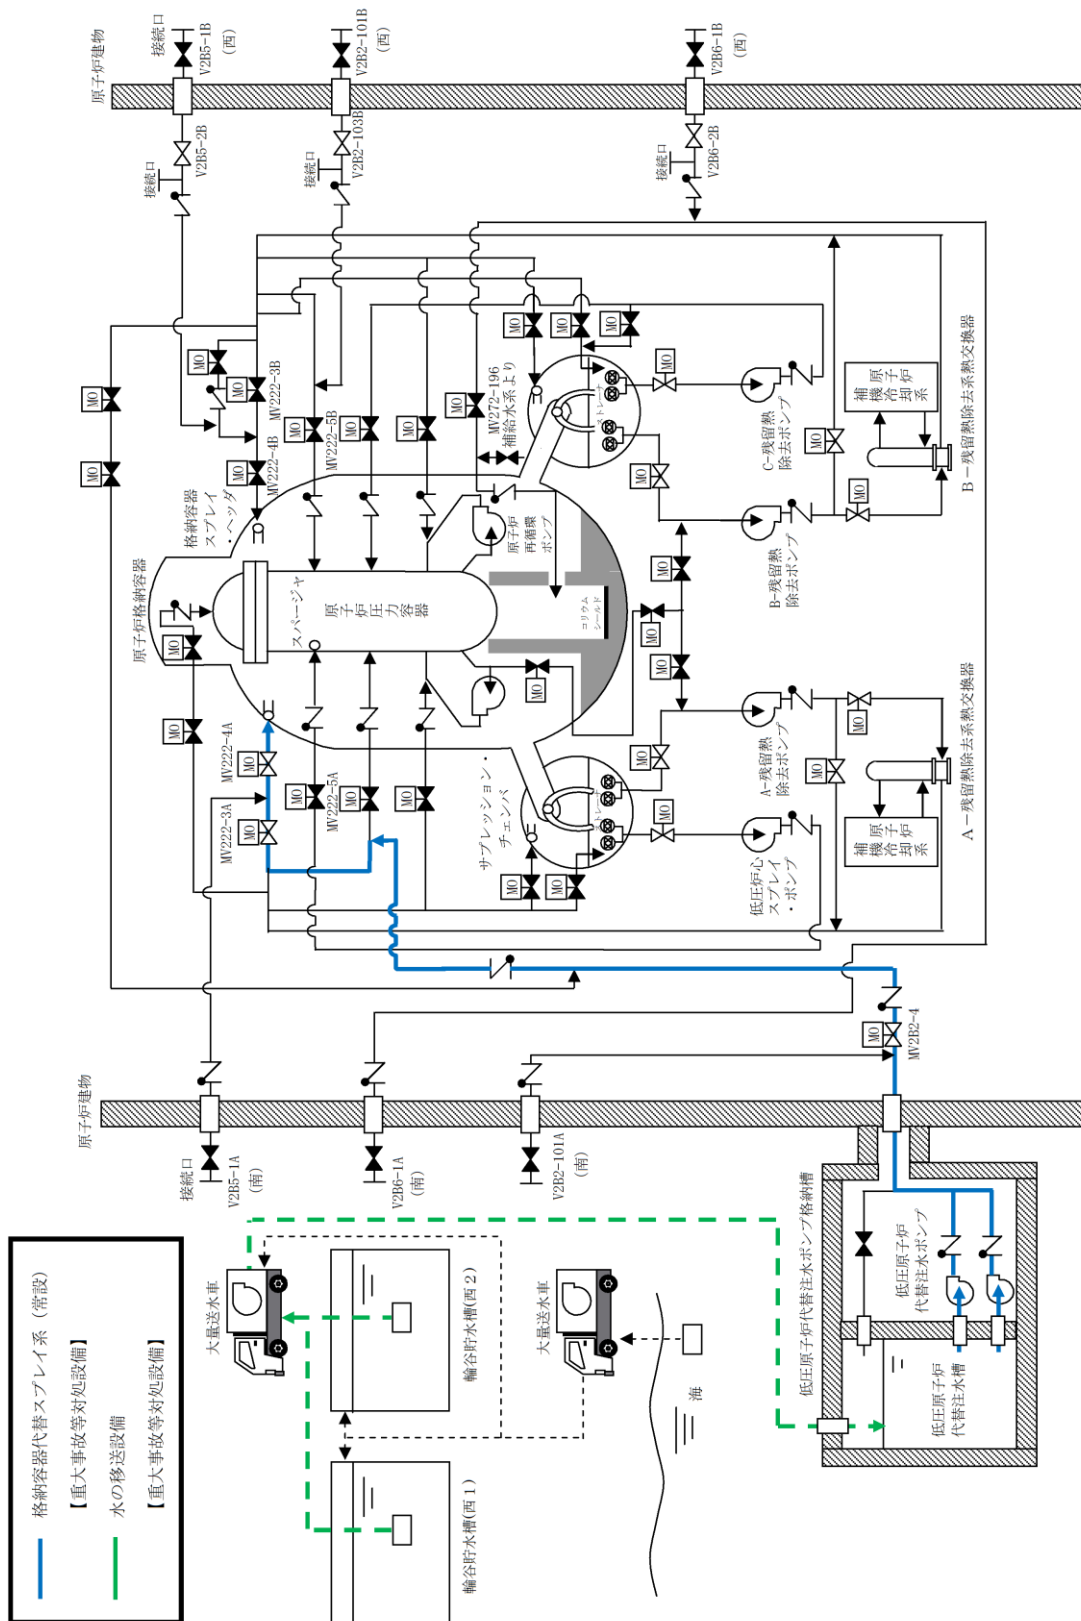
原子炉建物
接続口
V2B5-1B
(西)
V2B5-2B
接続口
V2B2-101B
(西)
V2B2-103B
接続口
V2B6-1B
(西)
V2B6-2B
MO
MO
MV222-3B
MV222-4B
MV222-5B
MV272-196
補給水系より
格納容器スプレイ・ヘッダ
原子炉格納容器
スパージャ
原子炉圧力容器
原子炉再循環ポンプ
コリウムシールド
ストレーナ
C-残留熱除去系ポンプ
B-残留熱除去系ポンプ
補機冷却系
原子炉補機冷却系
B－残留熱除去系熱交換器
A－残留熱除去系熱交換器
A-残留熱除去系ポンプ
低圧炉心スプレイ・ポンプ
サプレッション・チェンバ
MV222-4A
MV222-3A
MV222-5A
MV2B2-4
原子炉建物
接続口
V2B5-1A
(南)
V2B6-1A
(南)
V2B2-101A
(南)
低圧原子炉代替注水ポンプ格納槽
低圧原子炉代替注水ポンプ
低圧原子炉代替注水槽
大量送水車
輪谷貯水槽(西2)
大量送水車
海
輪谷貯水槽(西1)
格納容器代替スプレイ系（常設）
【重大事故等対処設備】
水の移送設備
【重大事故等対処設備】